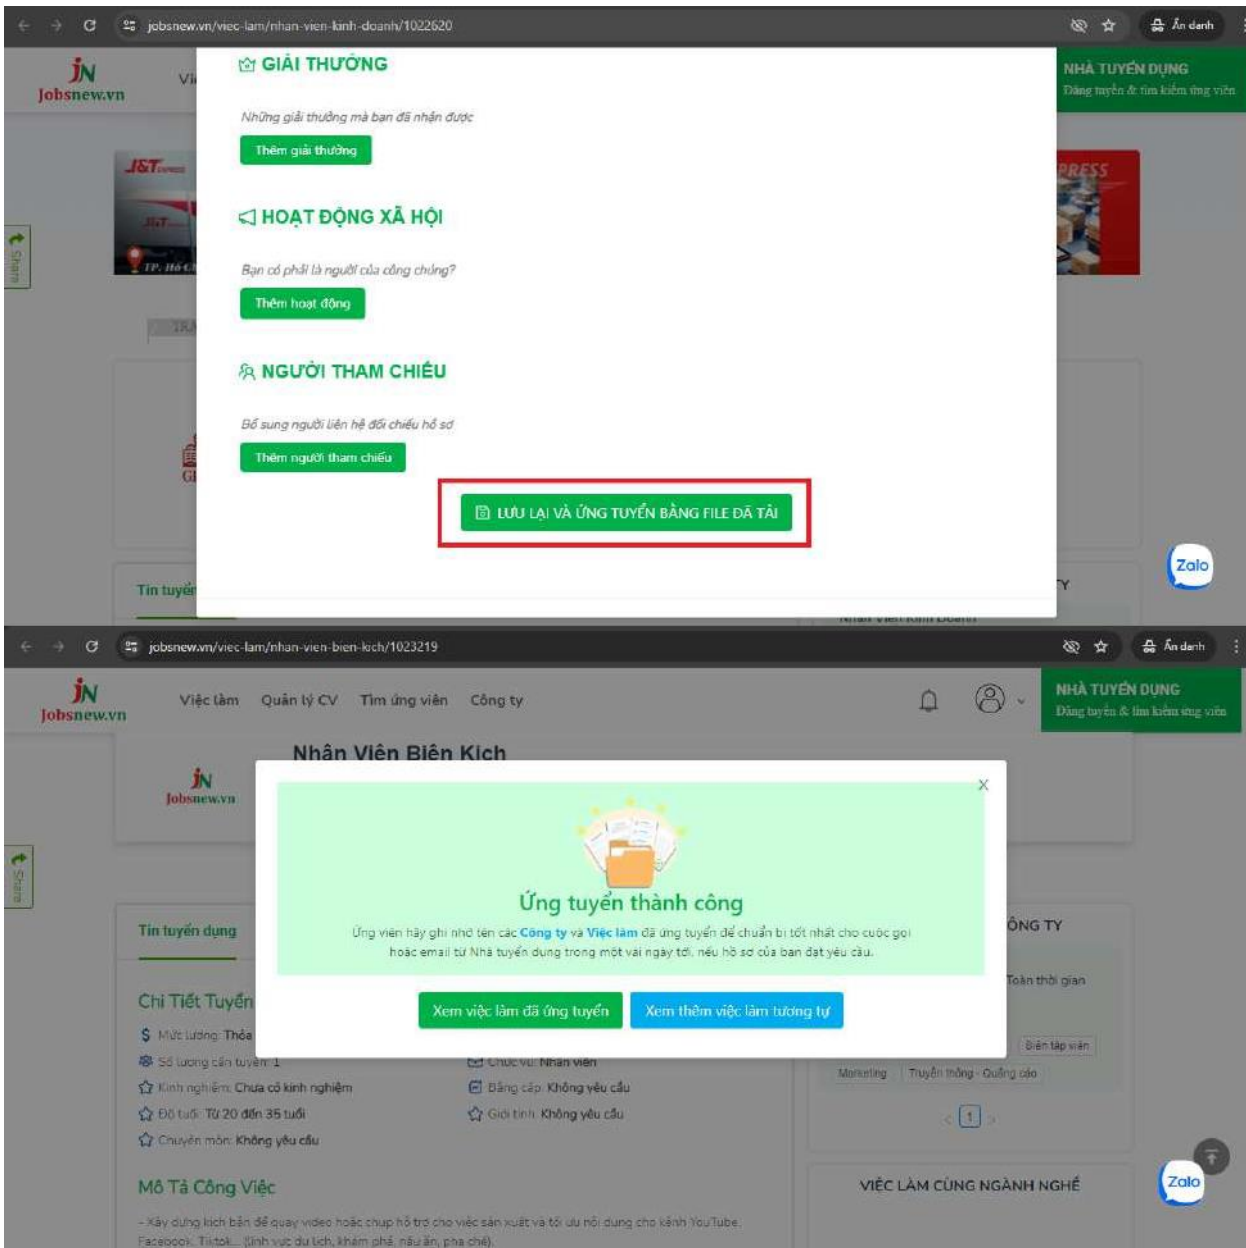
jobsnew.vn/viec-lam/nhan-vien-kinh-doanh/1022620

Ẩn danh

Jobsnew.vn

NHÀ TUYỂN DỤNG
Đăng tuyển & tìm kiếm ứng viên

GIẢI THƯỞNG

Những giải thưởng mà bạn đã nhận được

Thêm giải thưởng

HOẠT ĐỘNG XÃ HỘI

Bạn có phải là người của công chúng?

Thêm hoạt động

NGƯỜI THAM CHIẾU

Bổ sung người liên hệ đối chiếu hồ sơ

Thêm người tham chiếu

LƯU LẠI VÀ ỨNG TUYỂN BẰNG FILE ĐÃ TẢI

Zalo

Tin tuyển

jobsnew.vn/viec-lam/nhan-vien-bien-kich/1023219

Ẩn danh

Jobsnew.vn

Việc làm Quản lý CV Tìm ứng viên Công ty

NHÀ TUYỂN DỤNG
Đăng tuyển & tìm kiếm ứng viên

Nhân Viên Biên Kịch

Jobsnew.vn

Ứng tuyển thành công

Ứng viên hãy ghi nhớ tên các Công ty và Việc làm đã ứng tuyển để chuẩn bị tốt nhất cho cuộc gọi hoặc email từ Nhà tuyển dụng trong một vài ngày tới, nếu hồ sơ của bạn đạt yêu cầu.

Xem việc làm đã ứng tuyển

Xem thêm việc làm tương tự

Tin tuyển dụng

ÔNG TY

Chi Tiết Tuyển

Mức lương: Thỏa

Số lượng cần tuyển: 1

Chức vụ: Nhân viên

Toàn thời gian

Biên tập viên

Kinh nghiệm: Chưa có kinh nghiệm

Bằng cấp: Không yêu cầu

Marketing

Truyền thông - Quảng cáo

Độ tuổi: Từ 20 đến 35 tuổi

Giới tính: Không yêu cầu

1

Chuyên môn: Không yêu cầu

Mô Tả Công Việc

VIỆC LÀM CÙNG NGÀNH NGHỀ

Zalo

- Xây dựng kịch bản để quay video hoặc chụp hỗ trợ cho việc sản xuất và tối ưu nội dung cho kênh YouTube, Facebook, Tiktok... (lĩnh vực du lịch, khám phá, nấu ăn, pha chế).